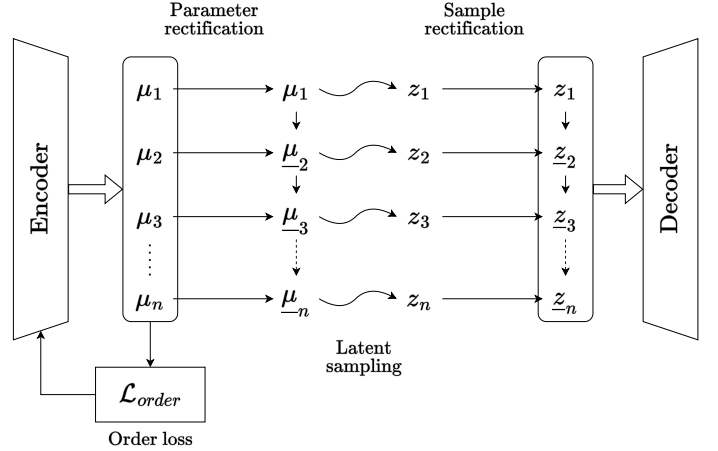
Parameter rectification

Sample rectification

Encoder

$\mu_1$
$\mu_2$
$\mu_3$
$\vdots$
$\mu_n$

$\mu_1$
$\underline{\mu}_2$
$\underline{\mu}_3$
$\underline{\mu}_n$

$z_1$
$z_2$
$z_3$
$z_n$

$z_1$
$\underline{z}_2$
$\underline{z}_3$
$\underline{z}_n$

Decoder

Latent sampling

$\mathcal{L}_{order}$

Order loss